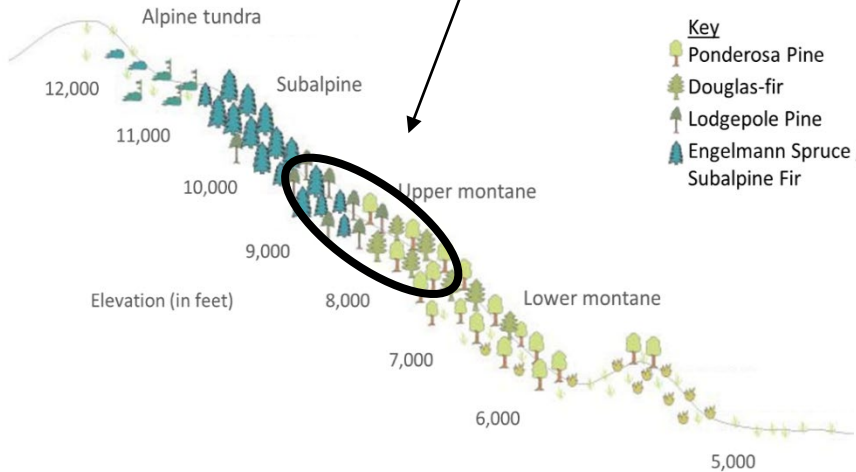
Alpine tundra

Subalpine

Upper montane

Lower montane

12,000

11,000

10,000

9,000

8,000

7,000

6,000

5,000

Elevation (in feet)

Key
Ponderosa Pine
Douglas-fir
Lodgepole Pine
Engelmann Spruce
Subalpine Fir